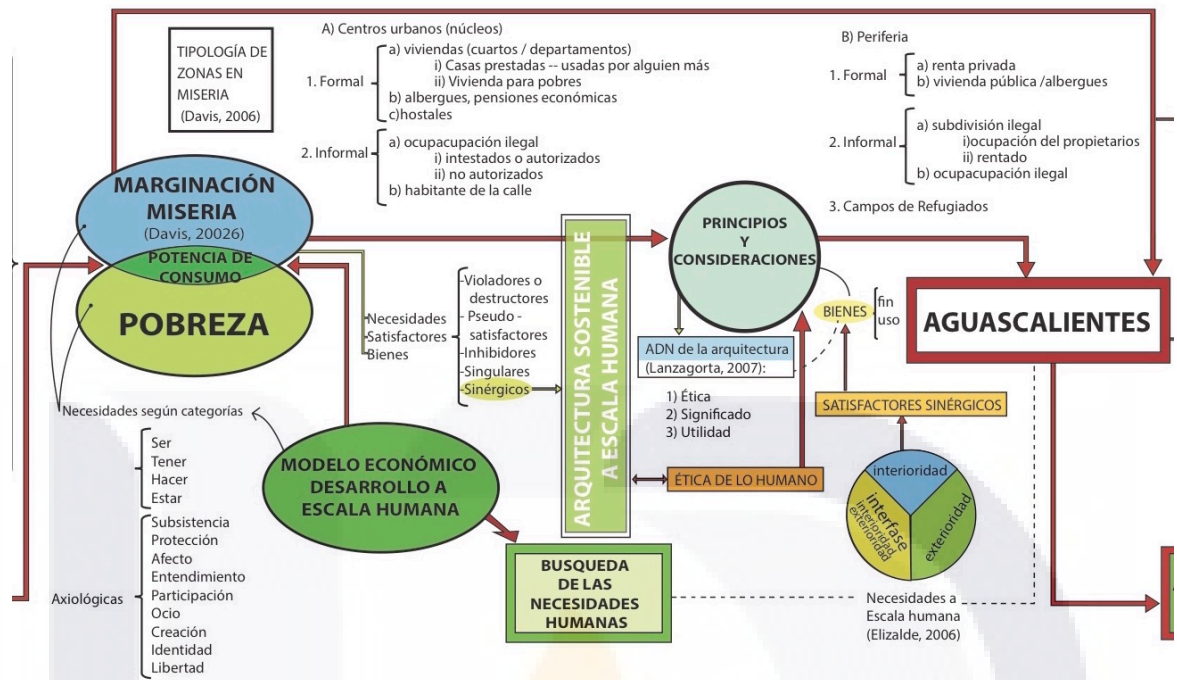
TIPOLOGÍA DE ZONAS EN MISERIA (Davis, 2006)

A) Centros urbanos (núcleos)
1. Formal
a) viviendas (cuartos / departamentos)
i) Casas prestadas -- usadas por alguien más
ii) Vivienda para pobres
b) albergues, pensiones económicas
c)hostales
2. Informal
a) ocupacupación ilegal
i) intestados o autorizados
ii) no autorizados
b) habitante de la calle

B) Periferia
1. Formal
a) renta privada
b) vivienda pública /albergues
2. Informal
a) subdivisión ilegal
i)ocupación del propietarios
ii) rentado
b) ocupacupación ilegal
3. Campos de Refugiados

MARGINACIÓN MISERIA (Davis, 20026)
POTENCIA DE CONSUMO
POBREZA

Necesidades
Satisfactores
Bienes

-Violadores o destructores
-Pseudo - satisfactores
-Inhibidores
-Singulares
-Sinérgicos

ARQUITECTURA SOSTENIBLE A ESCALA HUMANA

PRINCIPIOS Y CONSIDERACIONES

BIENES
fin
uso

AGUASCALIENTES

ADN de la arquitectura (Lanzagorta, 2007):
1) Ética
2) Significado
3) Utilidad

SATISFACTORES SINÉRGICOS

ÉTICA DE LO HUMANO

interioridad
interfase interioridad exterioridad
exterioridad

Necesidades según categorías
Ser
Tener
Hacer
Estar

Axiológicas
Subsistencia
Protección
Afecto
Entendimiento
Participación
Ocio
Creación
Identidad
Libertad

MODELO ECONÓMICO DESARROLLO A ESCALA HUMANA

BUSQUEDA DE LAS NECESIDADES HUMANAS

Necesidades a Escala humana (Elizalde, 2006)